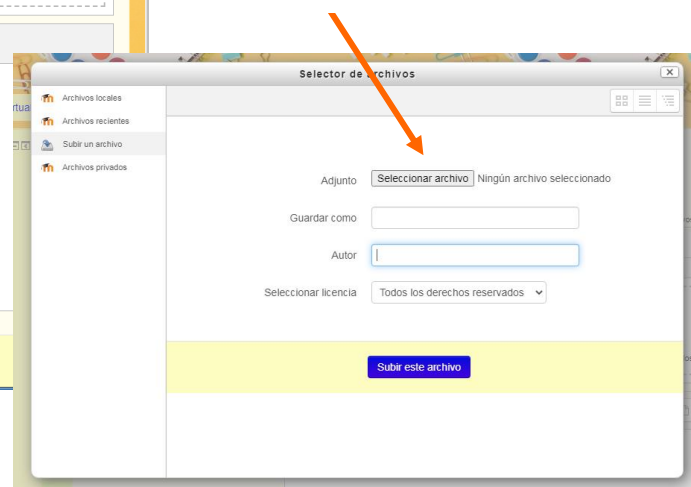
Selector de archivos

Archivos locales
Archivos recientes
Subir un archivo
Archivos privados

Adjunto Seleccionar archivo Ningún archivo seleccionado

Guardar como

Autor

Seleccionar licencia Todos los derechos reservados

Subir este archivo